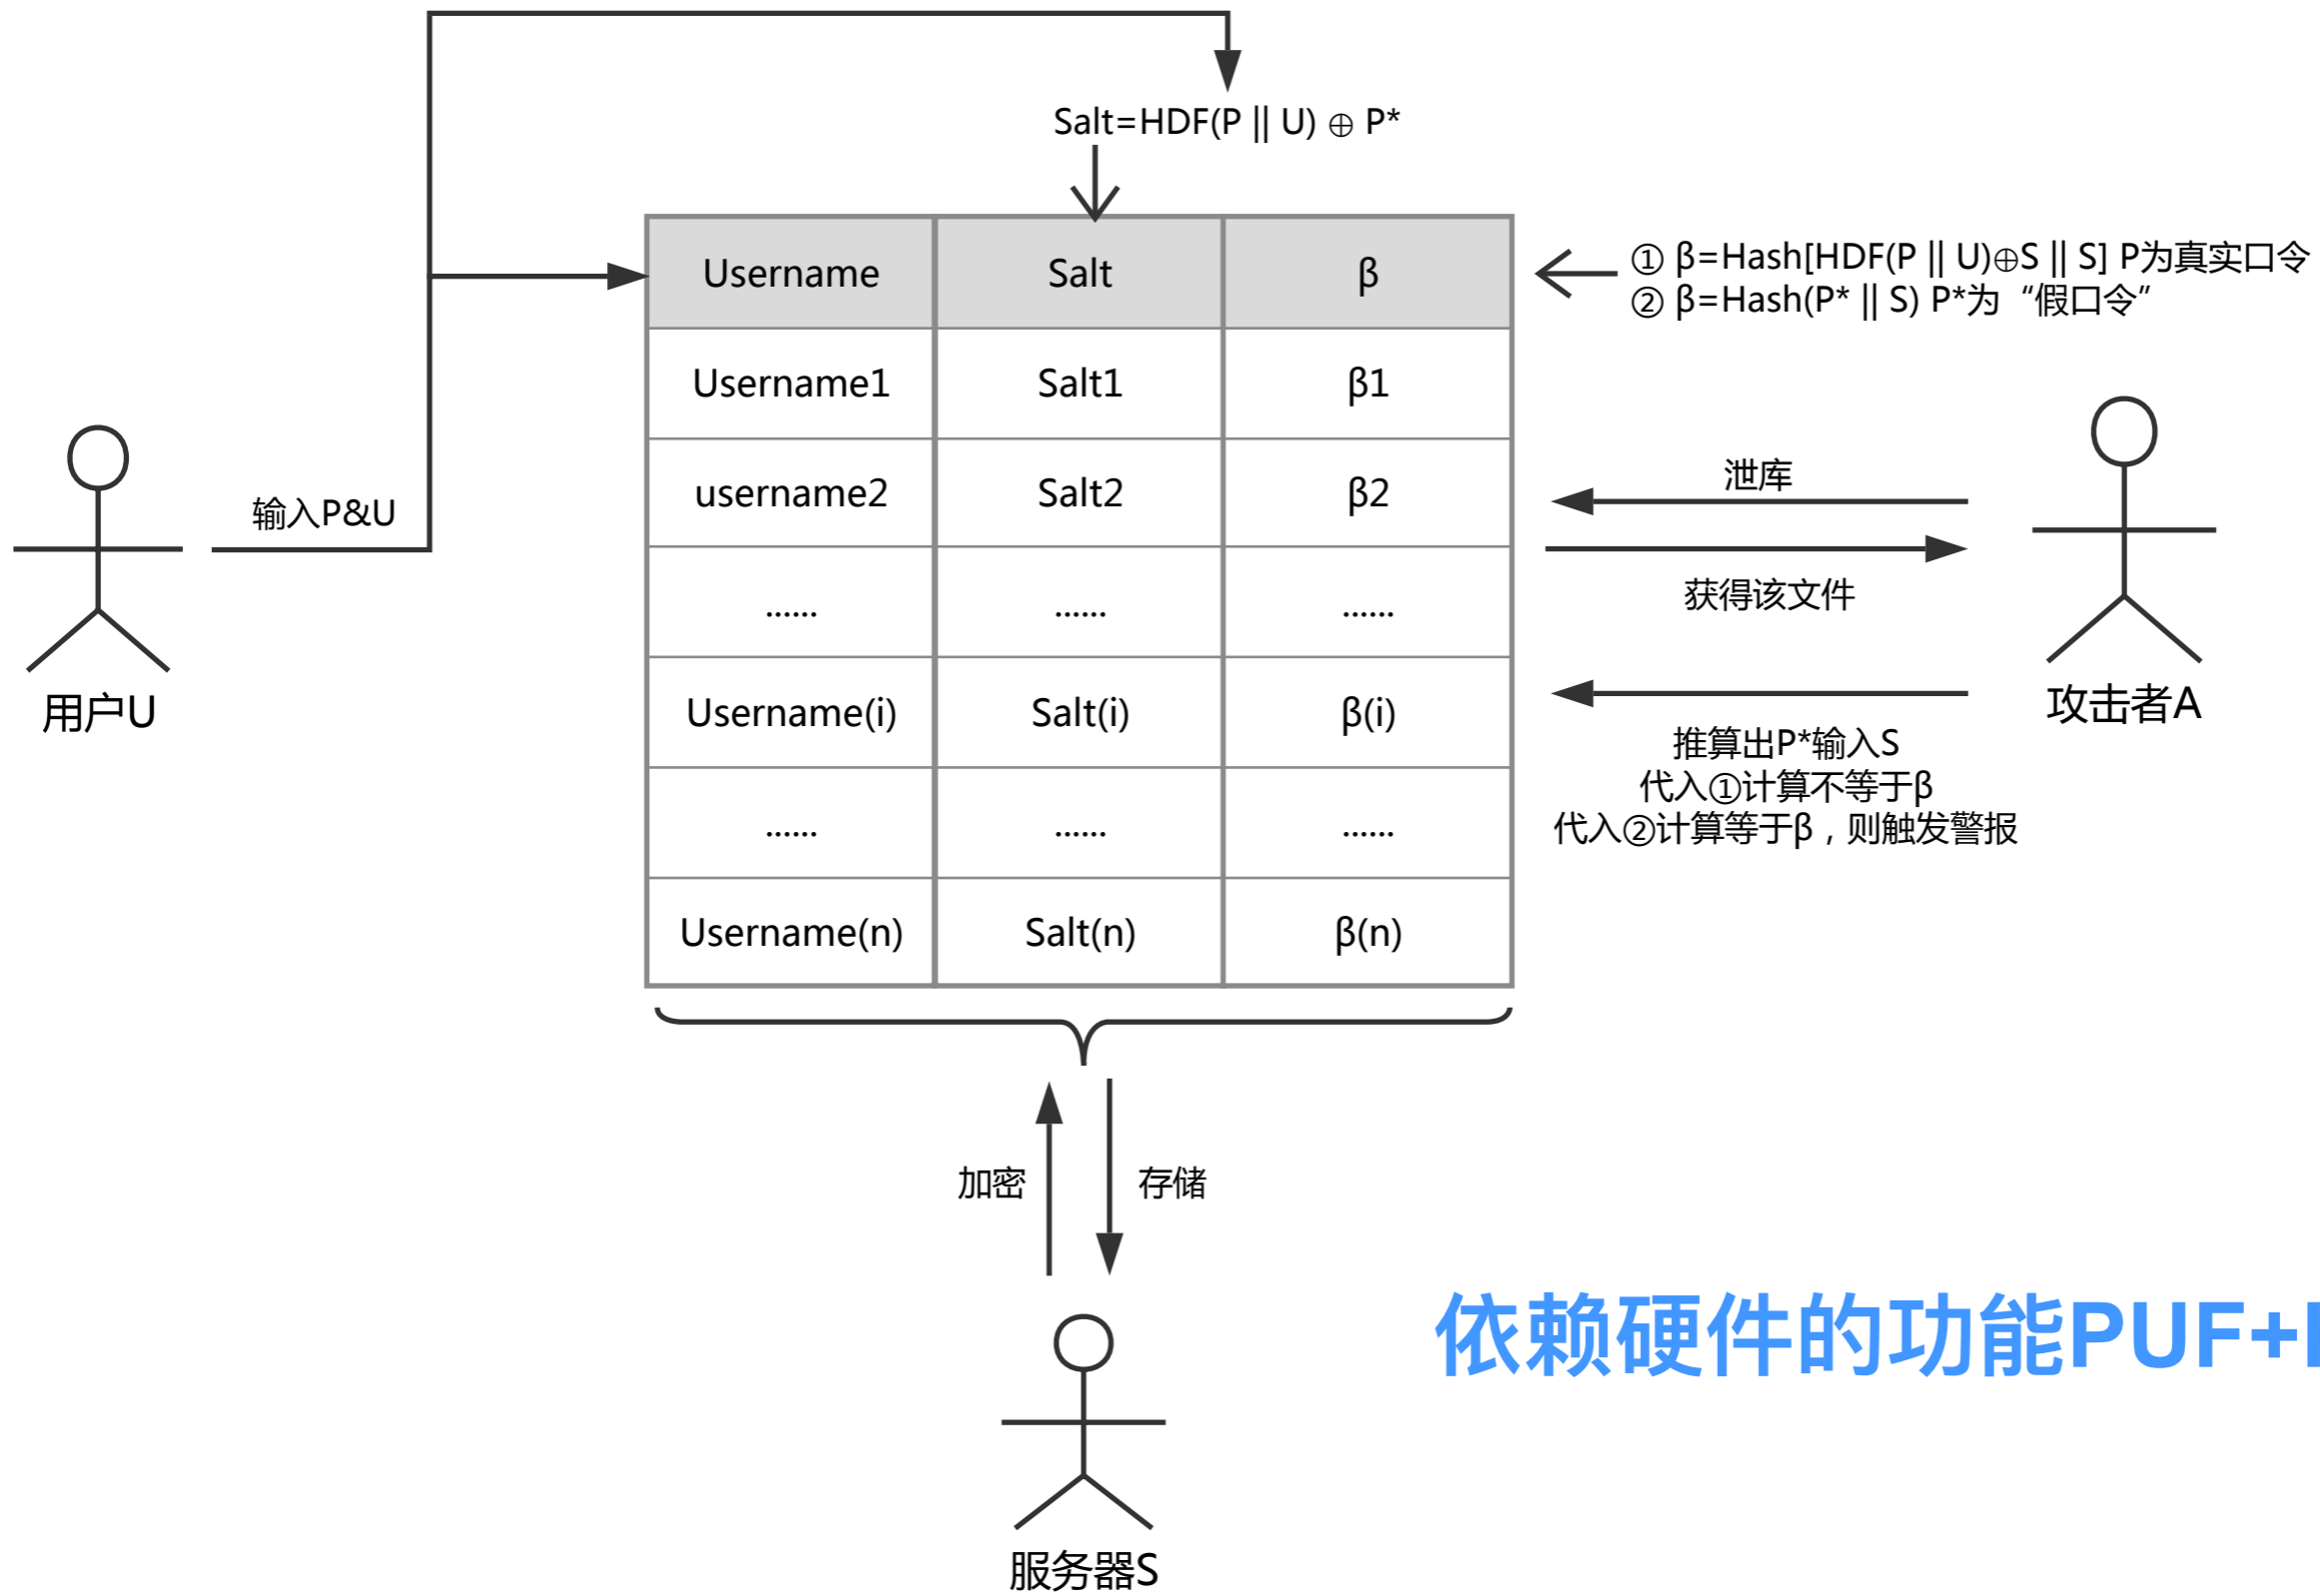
Salt=HDF(P || U) ⊕ P*

| Username | Salt | β |
|---|---|---|
| Username1 | Salt1 | β1 |
| username2 | Salt2 | β2 |
| ...... | ...... | ...... |
| Username(i) | Salt(i) | β(i) |
| ...... | ...... | ...... |
| Username(n) | Salt(n) | β(n) |

① β=Hash[HDF(P || U)⊕S || S] P为真实口令
② β=Hash(P* || S) P*为“假口令”

输入P&U

用户U

泄库

获得该文件

攻击者A

推算出P*输入S
代入①计算不等于β
代入②计算等于β，则触发警报

加密

存储

服务器S

依赖硬件的功能PUF+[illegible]